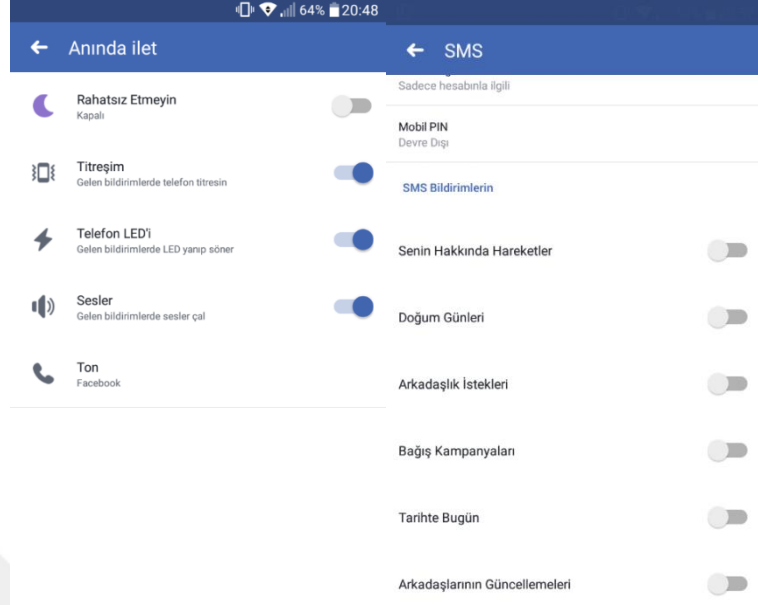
64% 20:48

Anında ilet

Rahatsız Etmeyin
Kapalı

Titreşim
Gelen bildirimlerde telefon titresin

Telefon LED'i
Gelen bildirimlerde LED yanıp söner

Sesler
Gelen bildirimlerde sesler çal

Ton
Facebook

SMS

Sadece hesabınla ilgili

Mobil PIN
Devre Dışı

SMS Bildirimlerin

Senin Hakkında Hareketler

Doğum Günleri

Arkadaşlık İstekleri

Bağış Kampanyaları

Tarihte Bugün

Arkadaşlarının Güncellemeleri